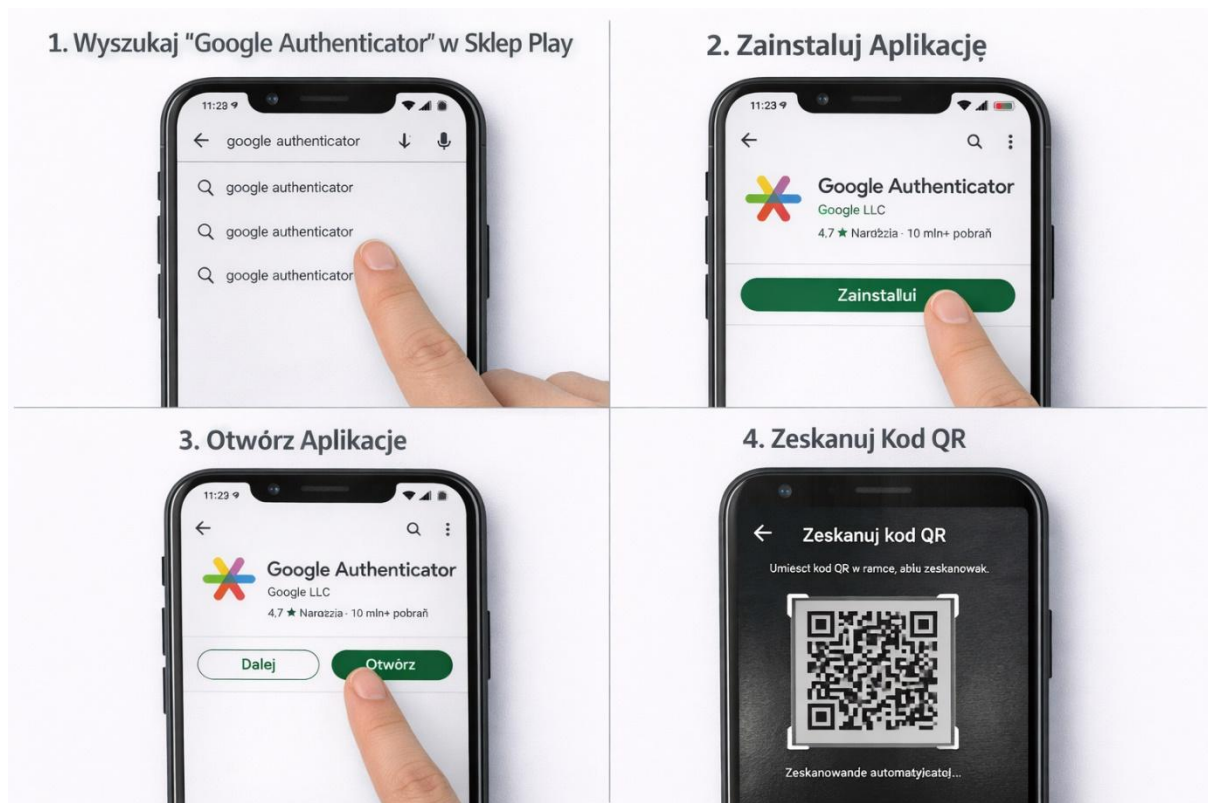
1. Wyszukaj "Google Authenticator" w Sklep Play

11:23

← google authenticator

google authenticator

google authenticator

google authenticator

2. Zainstaluj Aplikację

11:23

←

Google Authenticator

Google LLC

4,7 ★ Narożzia · 10 mln+ pobrań

Zainstallui

3. Otwórz Aplikacje

11:23

←

Google Authenticator

Google LLC

4,7 ★ Narożzia · 10 mln+ pobrań

Dalej

Otwórz

4. Zeskanuj Kod QR

← Zeskanuj kod QR

Umiesct kod QR w ramce, abiu zeskanowak.

Zeskanowande automatyicatoj...